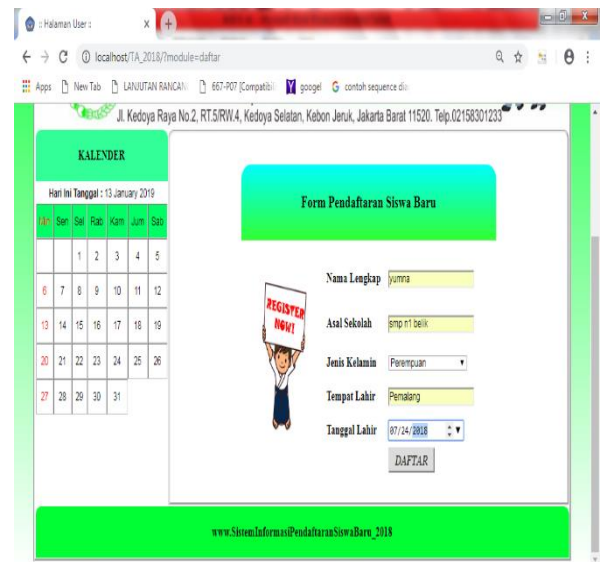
:: Halaman User ::

localhost/TA_2018/?module=daftar

Apps New Tab LANJUTAN RANCAN 667-P07 [Compatibili googel contoh sequence di

Jl. Kedoya Raya No.2, RT.5/RW.4, Kedoya Selatan, Kebon Jeruk, Jakarta Barat 11520. Telp.02158301233

KALENDER

Hari ini Tanggal : 13 January 2019

| Min | Sen | Sel | Rab | Kam | Jum | Sab |
|---|---|---|---|---|---|---|
| | | 1 | 2 | 3 | 4 | 5 |
| 6 | 7 | 8 | 9 | 10 | 11 | 12 |
| 13 | 14 | 15 | 16 | 17 | 18 | 19 |
| 20 | 21 | 22 | 23 | 24 | 25 | 26 |
| 27 | 28 | 29 | 30 | 31 | | |

Form Pendaftaran Siswa Baru

REGISTER NOW!

Nama Lengkap yumna

Asal Sekolah smp n1 belik

Jenis Kelamin Perempuan

Tempat Lahir Pemalang

Tanggal Lahir 07/24/2018

DAFTAR

www.SistemInformasiPendaftaranSiswaBaru_2018